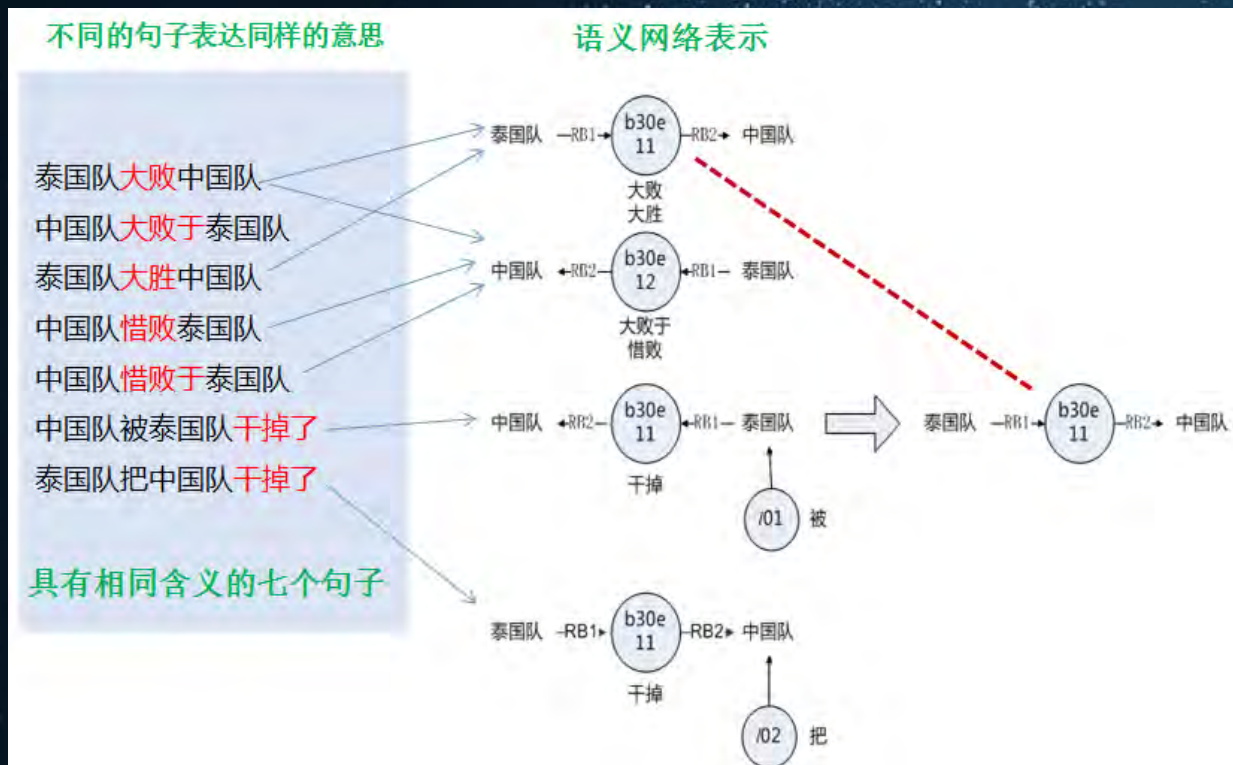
不同的句子表达同样的意思

语义网络表示

泰国队大败中国队
中国队大败于泰国队
泰国队大胜中国队
中国队惜败泰国队
中国队惜败于泰国队
中国队被泰国队干掉了
泰国队把中国队干掉了

具有相同含义的七个句子

泰国队 —RB1→ b30e 11 —RB2→ 中国队
大败
大胜

中国队 ←RB2— b30e 12 ←RB1— 泰国队
大败于
惜败

中国队 ←RB2— b30e 11 ←RB1— 泰国队
干掉
/01 被

泰国队 —RB1→ b30e 11 —RB2→ 中国队

泰国队 —RB1→ b30e 11 —RB2→ 中国队
干掉
/02 把